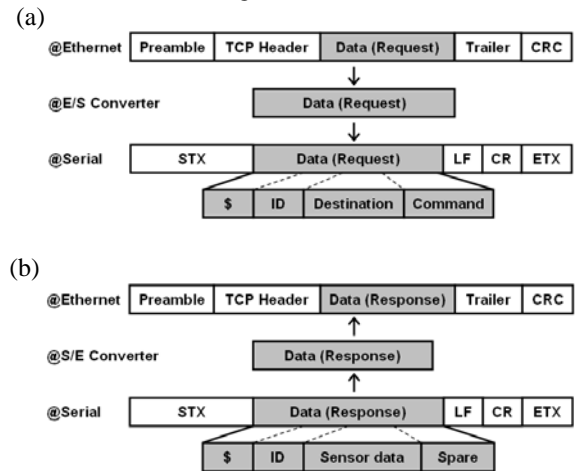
(a)

@Ethernet Preamble TCP Header Data (Request) Trailer CRC

@E/S Converter Data (Request)

@Serial STX Data (Request) LF CR ETX

$ ID Destination Command

(b)

@Ethernet Preamble TCP Header Data (Response) Trailer CRC

@S/E Converter Data (Response)

@Serial STX Data (Response) LF CR ETX

$ ID Sensor data Spare